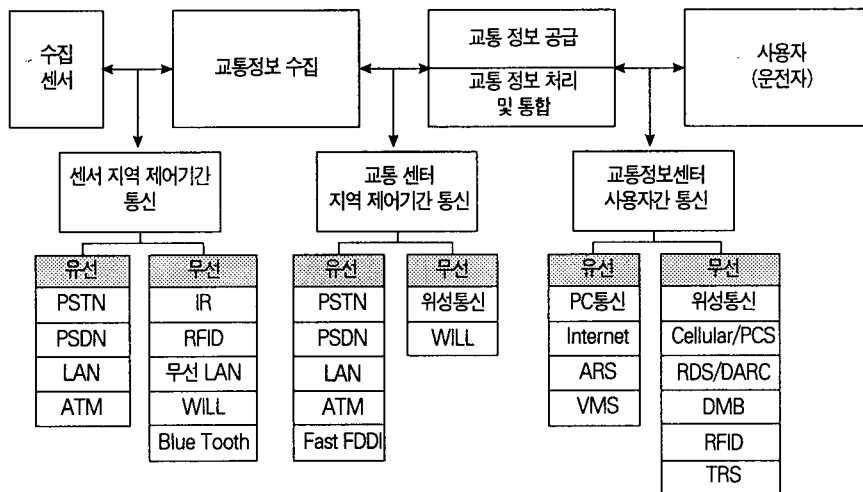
수집 센서

교통정보 수집

교통 정보 공급

교통 정보 처리 및 통합

사용자 (운전자)

센서 지역 제어기간 통신

| 유선 |
|---|
| PSTN |
| PSDN |
| LAN |
| ATM |

| 무선 |
|---|
| IR |
| RFID |
| 무선 LAN |
| WiLL |
| Blue Tooth |

교통 센터 지역 제어기간 통신

| 유선 |
|---|
| PSTN |
| PSDN |
| LAN |
| ATM |
| Fast FDDI |

| 무선 |
|---|
| 위성통신 |
| WiLL |

교통정보센터 사용자간 통신

| 유선 |
|---|
| PC통신 |
| Internet |
| ARS |
| VMS |

| 무선 |
|---|
| 위성통신 |
| Cellular/PCS |
| RDS/DARC |
| DMB |
| RFID |
| TRS |